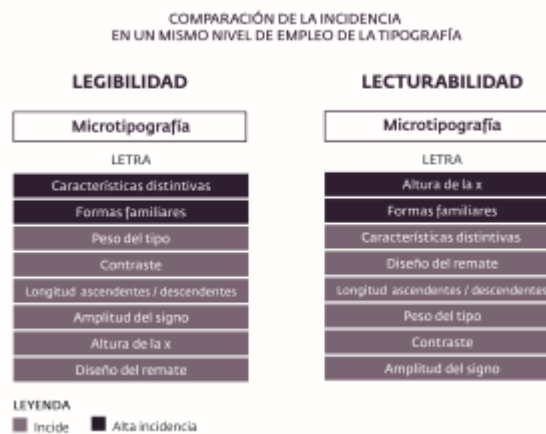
COMPARACIÓN DE LA INCIDENCIA
EN UN MISMO NIVEL DE EMPLEO DE LA TIPOGRAFÍA

LEGIBILIDAD

Microtipografía

LETRA

Características distintivas

Formas familiares

Peso del tipo

Contraste

Longitud ascendentes / descendentes

Amplitud del signo

Altura de la x

Diseño del remate

LECTURABILIDAD

Microtipografía

LETRA

Altura de la x

Formas familiares

Características distintivas

Diseño del remate

Longitud ascendentes / descendentes

Peso del tipo

Contraste

Amplitud del signo

LEYENDA

Incide

Alta incidencia